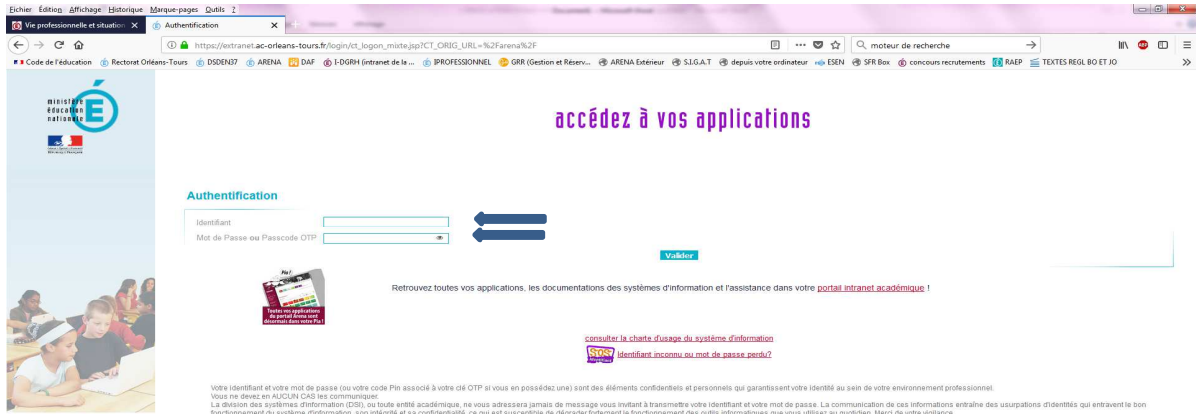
Fichier Édition Affichage Historique Marque-pages Outils ?

Vie professionnelle et situation × Authentification ×

https://extranet.ac-orleans-tours.fr/login/ct_logon_mixte.jsp?CT_ORIG_URL=%2Farena%2F

moteur de recherche

Code de l'éducation Rectorat Orléans-Tours DSDEN37 ARENA DAF I-DGRH (intranet de la ... IPROFESSIONNEL GRR (Gestion et Réserv... ARENA Extérieur S.I.G.A.T depuis votre ordinateur ESEN SFR Box concours recrutements RAEP TEXTES REGL BO ET JO

ministère éducation nationale

accédez à vos applications

Authentification

Identifiant

Mot de Passe ou Passcode OTP

Valider

Toutes vos applications du portail Arena sont désormais dans votre Pia !

Retrouvez toutes vos applications, les documentations des systèmes d'information et l'assistance dans votre portail intranet académique !

consulter la charte d'usage du système d'information

SOS Identifiant inconnu ou mot de passe perdu?

Votre identifiant et votre mot de passe (ou votre code Pin associé à votre clé OTP si vous en possédez une) sont des éléments confidentiels et personnels qui garantissent votre identité au sein de votre environnement professionnel.
Vous ne devez en AUCUN CAS les communiquer.
La division des systèmes d'information (DSI), ou toute entité académique, ne vous adressera jamais de message vous invitant à transmettre votre identifiant et votre mot de passe. La communication de ces informations entraîne des usurpations d'identités qui entravent le bon fonctionnement du système d'information, son intégrité et sa confidentialité, ce qui est susceptible de dégrader fortement le fonctionnement des outils informatiques que vous utilisez au quotidien. Merci de votre vigilance.